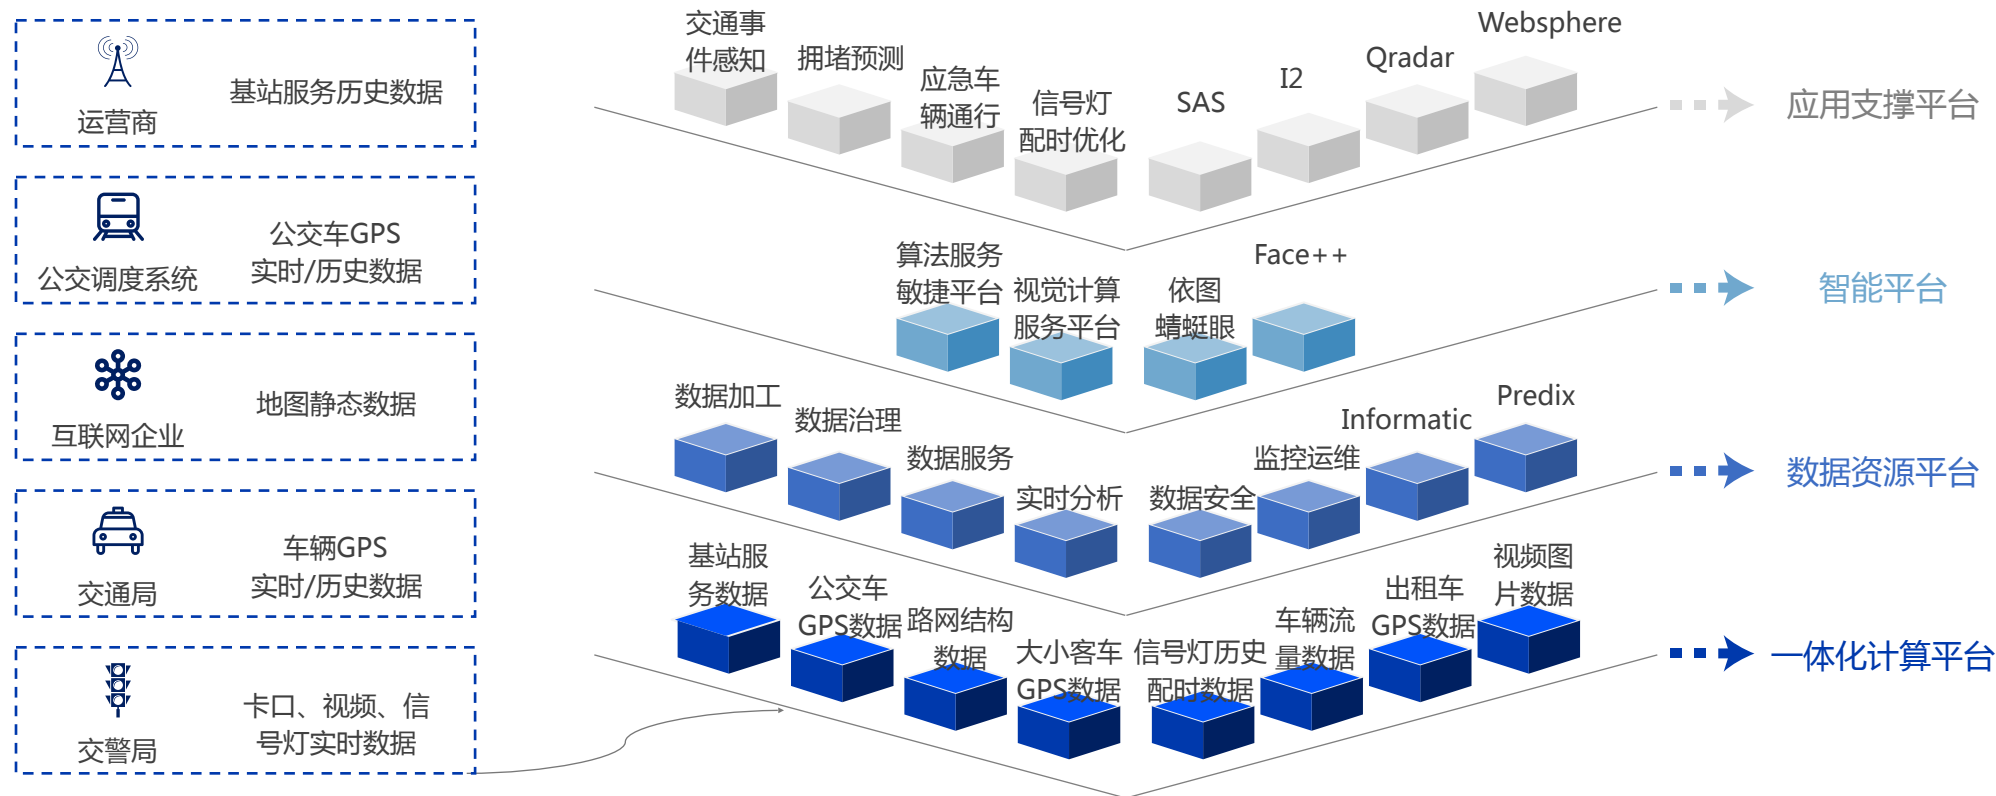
运营商
基站服务历史数据

公交调度系统
公交车GPS
实时/历史数据

互联网企业
地图静态数据

交通局
车辆GPS
实时/历史数据

交警局
卡口、视频、信号灯实时数据

交通事件感知
拥堵预测
应急车辆通行
信号灯配时优化
SAS
I2
Qradar
Websphere
应用支撑平台

算法服务敏捷平台
视觉计算服务平台
依图蜻蜓眼
Face++
智能平台

数据加工
数据治理
数据服务
实时分析
数据安全
监控运维
Informatic
Predix
数据资源平台

基站服务数据
公交车GPS数据
路网结构数据
大小客车GPS数据
信号灯历史配时数据
车辆流量数据
出租车GPS数据
视频图片数据
一体化计算平台